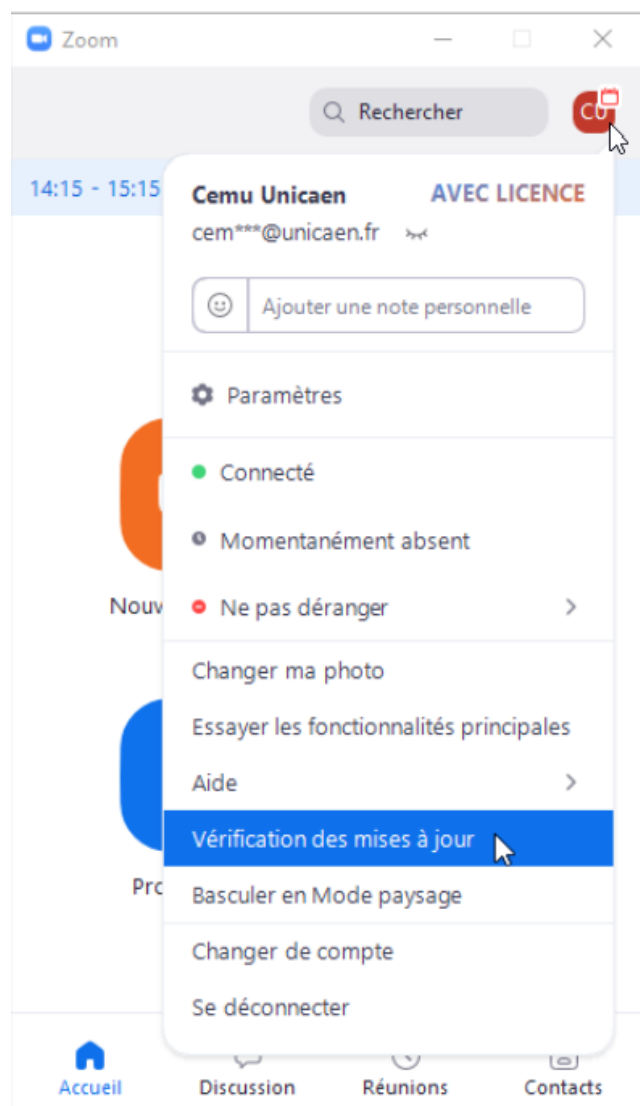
Zoom

Rechercher

CU

14:15 - 15:15

Nouv

Pro

Cemu Unicaen AVEC LICENCE

cem***@unicaen.fr

Ajouter une note personnelle

Paramètres

Connecté

Momentanément absent

Ne pas déranger

Changer ma photo

Essayer les fonctionnalités principales

Aide

Vérification des mises à jour

Basculer en Mode paysage

Changer de compte

Se déconnecter

Accueil Discussion Réunions Contacts